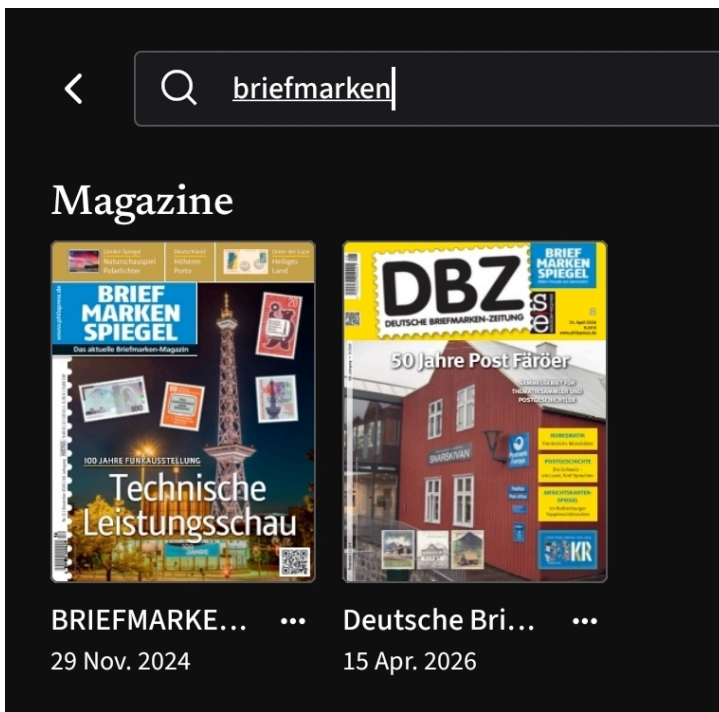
briefmarken

Magazine

BRIEF MARKEN SPIEGEL
Das aktuelle Briefmarken-Magazin
100 JAHRE FUNKAUSSTELLUNG
Technische Leistungsschau

DBZ
DEUTSCHE BRIEFMARKEN-ZEITUNG
BRIEF MARKEN SPIEGEL
50 Jahre Post Färöer

BRIEFMARKE...
29 Nov. 2024

Deutsche Bri...
15 Apr. 2026